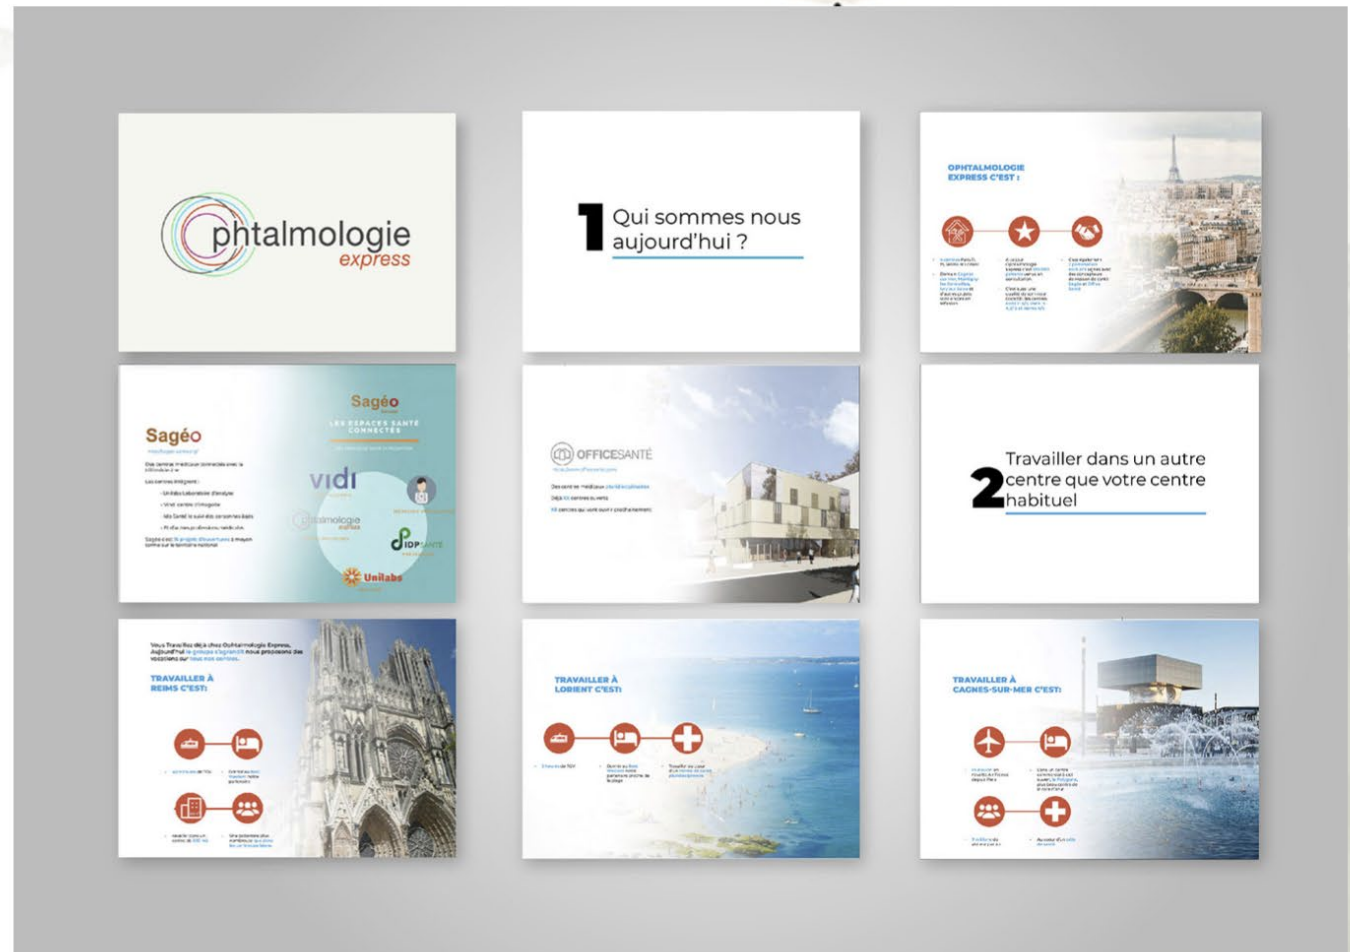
phtalmologie
express

1 Qui sommes nous aujourd'hui ?

OPHTALMOLOGIE EXPRESS C'EST :

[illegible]

Sagéo

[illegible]

Sagéo

LES ESPACES SANTÉ CONNECTÉS

vidi

phtalmologie express

IDP SANTÉ

Unilabs

OFFICESANTÉ

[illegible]

2 Travailler dans un autre centre que votre centre habituel

Vous Travaillez déjà chez Ophtalmologie Express. Aujourd'hui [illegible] nous proposons des vacations sur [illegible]

TRAVAILLER À REIMS C'EST:

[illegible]

TRAVAILLER À LORIENT C'EST:

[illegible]

TRAVAILLER À CAGNES-SUR-MER C'EST:

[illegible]